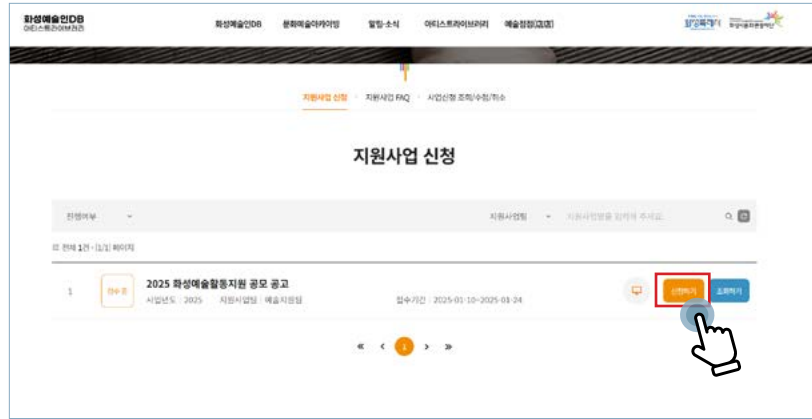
화성예술인DB
아티스트라이브러리

화성예술인DB 문화예술아카이빙 알림·소식 아티스트라이브러리 예술점점(고고)

지원사업 신청 지원사업 FAQ 사업신청 조회/수정/취소

지원사업 신청

진행여부
지원사업명 지원사업명을 입력해 주세요.

전체 1건 - [1/1] 페이지

1 접수중 2025 화성예술활동지원 공모 공고
사업년도 : 2025 지원사업명 : 예술지원팀
접수기간 : 2025-01-10~2025-01-24
신청하기 조회하기

« ‹ 1 › »